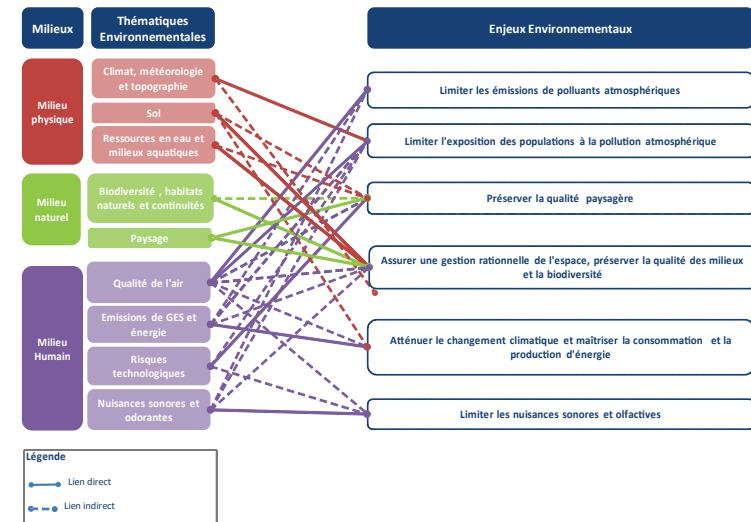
Milieux

Thématiques Environnementales

Enjeux Environnementaux

Milieu physique

Climat, météorologie et topographie

Sol

Ressources en eau et milieux aquatiques

Milieu naturel

Biodiversité , habitats naturels et continuités

Paysage

Milieu Humain

Qualité de l'air

Emissions de GES et énergie

Risques technologiques

Nuisances sonores et odorantes

Limiter les émissions de polluants atmosphériques

Limiter l'exposition des populations à la pollution atmosphérique

Préserver la qualité paysagère

Assurer une gestion rationnelle de l'espace, préserver la qualité des milieux et la biodiversité

Atténuer le changement climatique et maîtriser la consommation et la production d'énergie

Limiter les nuisances sonores et olfactives

Légende

Lien direct

Lien indirect